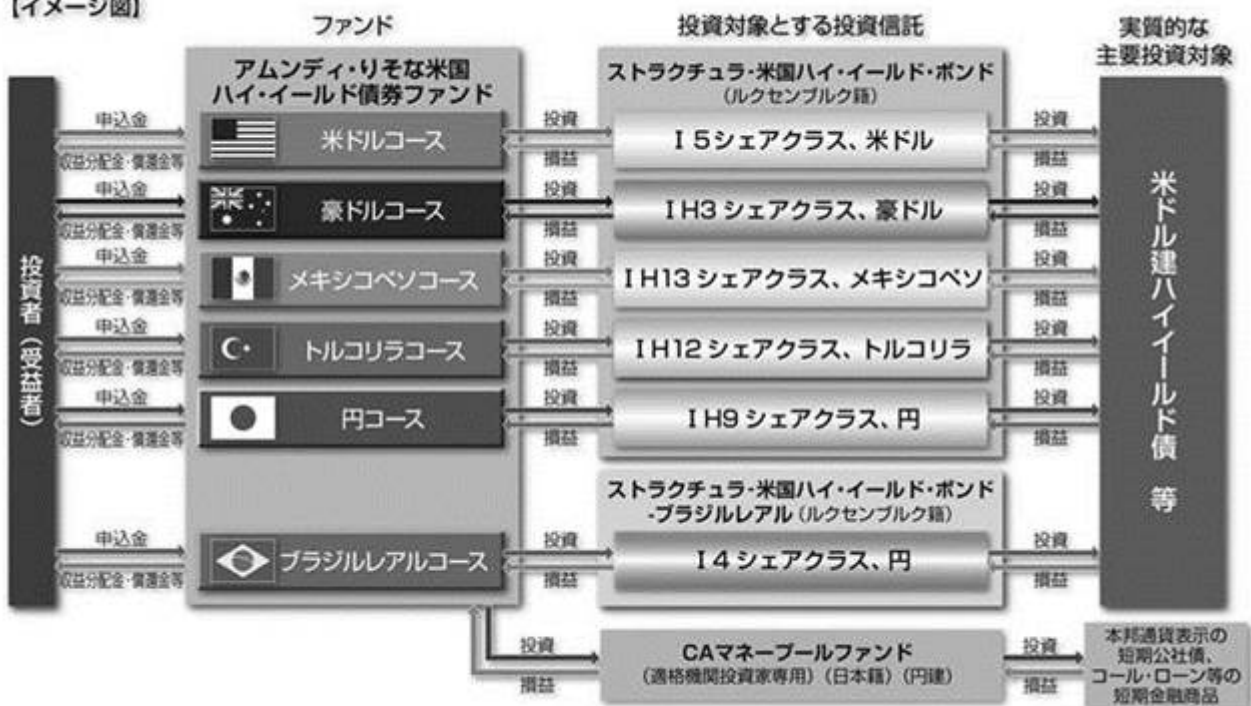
【イメージ図】

ファンド

投資対象とする投資信託

実質的な主要投資対象

投資者（受益者）

申込金
収益分配金・償還金等

アムンディ・りそな米国ハイ・イールド債券ファンド

米ドルコース
豪ドルコース
メキシコペソコース
トルコリラコース
円コース
ブラジルレアルコース

投資
損益

ストラクチュラ・米国ハイ・イールド・ボンド（ルクセンブルク籍）

I 5 シェアクラス、米ドル
I H3 シェアクラス、豪ドル
I H13 シェアクラス、メキシコペソ
I H12 シェアクラス、トルコリラ
I H9 シェアクラス、円

ストラクチュラ・米国ハイ・イールド・ボンド-ブラジルレアル（ルクセンブルク籍）

I 4 シェアクラス、円

米ドル建ハイイールド債 等

CAマネープールファンド（適格機関投資家専用）（日本籍）（円建）

本邦通貨表示の短期公社債、コール・ローン等の短期金融商品